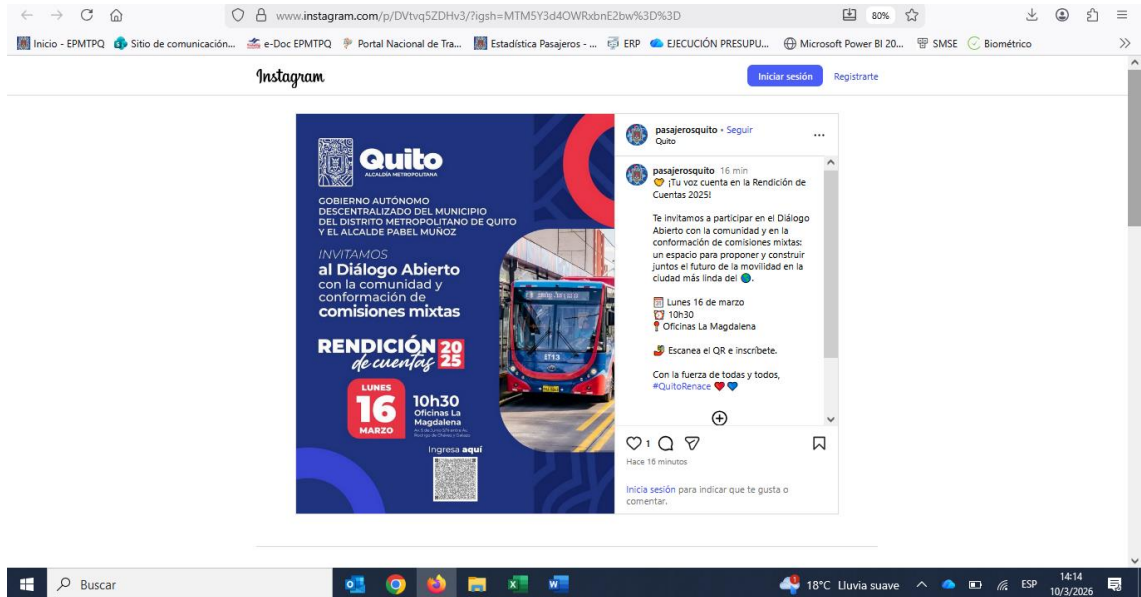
www.instagram.com/p/DVtvq5ZDHv3/?igsh=MTM5Y3d4OWRxbnE2bw%3D%3D

80%

Inicio - EPMTPQ | Sitio de comunicación... | e-Doc EPMTPQ | Portal Nacional de Tra... | Estadística Pasajeros - ... | ERP | EJECUCIÓN PRESUPU... | Microsoft Power BI 20... | SMSE | Biométrico

Instagram

Iniciar sesión | Registrarte

Quito
ALCALDÍA METROPOLITANA

GOBIERNO AUTÓNOMO DESCENTRALIZADO DEL MUNICIPIO DEL DISTRITO METROPOLITANO DE QUITO Y EL ALCALDE PABEL MUÑOZ

INVITAMOS
al Diálogo Abierto
con la comunidad y conformación de
comisiones mixtas

RENDICIÓN de cuentas 2025

LUNES
16
MARZO

10h30
Oficinas La Magdalena
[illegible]

Ingresa aquí

pasajerosquito • Seguir
Quito

pasajerosquito 16 min
¡Tu voz cuenta en la Rendición de Cuentas 2025!

Te invitamos a participar en el Diálogo Abierto con la comunidad y en la conformación de comisiones mixtas: un espacio para proponer y construir juntos el futuro de la movilidad en la ciudad más linda del 🌎.

📅 Lunes 16 de marzo
⏰ 10h30
📍 Oficinas La Magdalena

Escanea el QR e inscríbete.

Con la fuerza de todas y todos,
#QuitoRenace ❤️💙

1

Hace 16 minutos

Inicia sesión para indicar que te gusta o comentar.

Buscar

18°C Lluvia suave ESP 14:14 10/3/2026